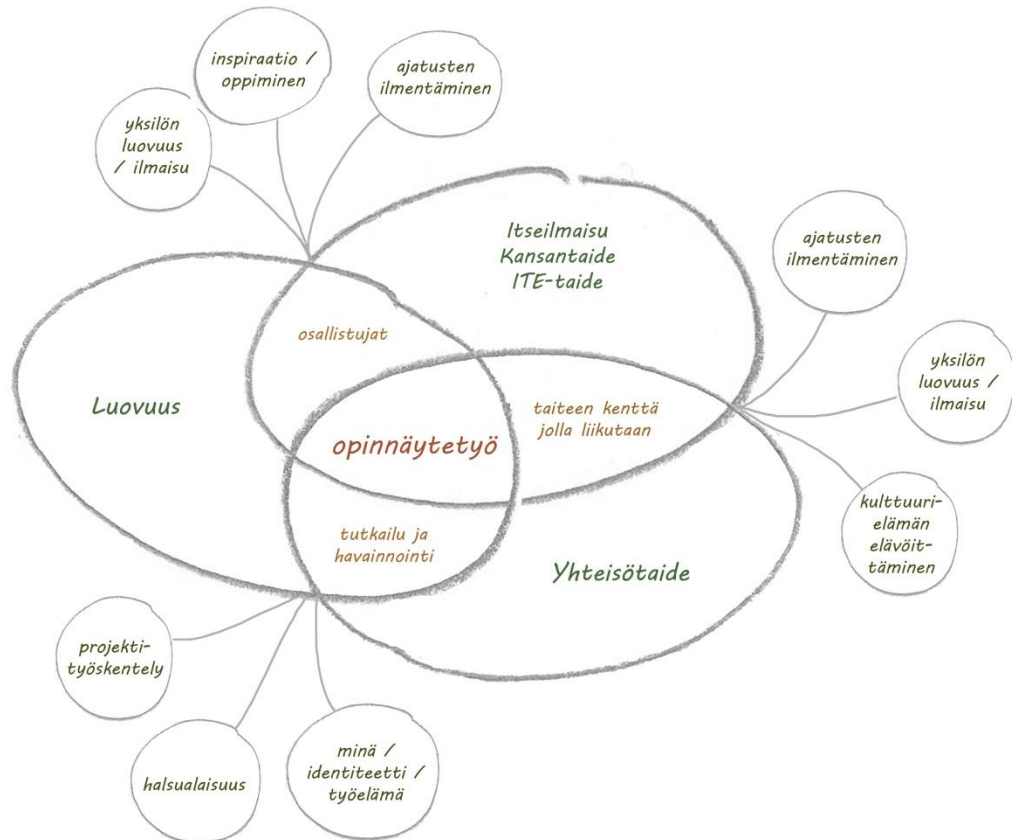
inspiraatio / oppiminen

ajatusten ilmentäminen

yksilön luovuus / ilmaisu

Itseilmaisu
Kansantaide
ITE-taide

ajatusten ilmentäminen

osallistujat

Luovuus

taiteen kenttä jolla liikutaan

yksilön luovuus / ilmaisu

opinnäytetyö

kulttuurielämän elävöittäminen

tutkailu ja havainnointi

Yhteisötaide

projektityöskentely

halsualaisuus

minä / identiteetti / työelämä